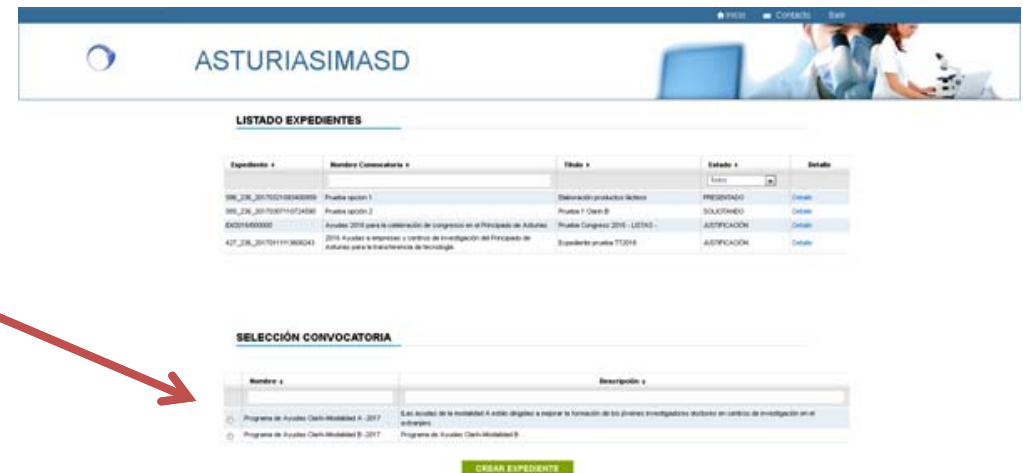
Inicio Contacto Salir

ASTURIASIMASD

LISTADO EXPEDIENTES

| Expediente | Nombre Convocatoria | Título | Estado | Detalle |
|---|---|---|---|---|
| | | | Todos | |
| 586_236_20170321083400959 | Prueba opción 1 | Elaboración productos lácteos | PRESENTADO | Detalle |
| 585_236_20170307110724590 | Prueba opción 2 | Prueba 1 Clarín B | SOLICITANDO | Detalle |
| EXD0164000000 | Ayudas 2016 para la celebración de congresos en el Principado de Asturias | Prueba Congreso 2016 - LISTAS - | JUSTIFICACIÓN | Detalle |
| 427_236_20170111113606243 | 2016 Ayudas a empresas y centros de investigación del Principado de Asturias para la transferencia de tecnología | Expediente prueba TT2016 | JUSTIFICACIÓN | Detalle |

SELECCIÓN CONVOCATORIA

| | Nombre | Descripción |
|---|---|---|
| | | |
| ○ | Programa de Ayudas Clarín-Modalidad A -2017 | [Las ayudas de la modalidad A están dirigidas a mejorar la formación de los jóvenes investigadores doctores en centros de investigación en el extranjero. |
| ○ | Programa de Ayudas Clarín-Modalidad B -2017 | Programa de Ayudas Clarín-Modalidad B |

CREAR EXPEDIENTE